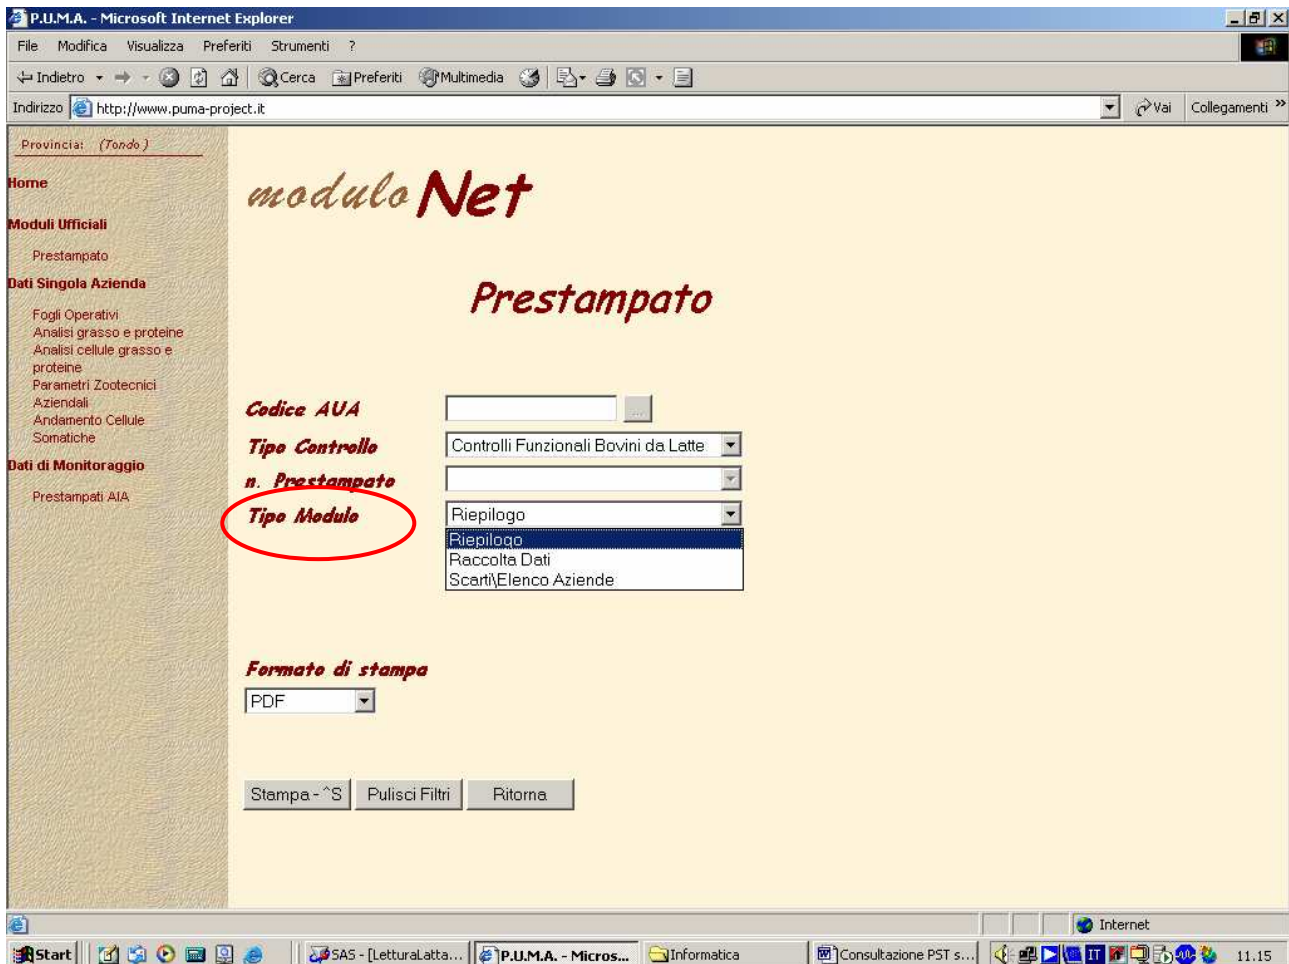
P.U.M.A. - Microsoft Internet Explorer

File Modifica Visualizza Preferiti Strumenti ?

Indietro Cerca Preferiti Multimedia

Indirizzo http://www.puma-project.it Vai Collegamenti

Provincia: (Tondo)

Home

Moduli Ufficiali

Prestampato

Dati Singola Azienda

Fogli Operativi
Analisi grasso e proteine
Analisi cellule grasso e proteine
Parametri Zootecnici Aziendali
Andamento Cellule Somatiche

Dati di Monitoraggio

Prestampati AIA

modulo Net

Prestampato

Codice AUA ...

Tipo Controllo Controlli Funzionali Bovini da Latte

n. Prestampato

Tipo Modulo Riepilogo

Riepilogo
Raccolta Dati
Scarti\Elenco Aziende

Formato di stampa

PDF

Stampa - ^S Pulisci Filtri Ritorna

Internet

Start SAS - [LetturaLatta... P.U.M.A. - Micros... Informatica Consultazione PST s... 11.15